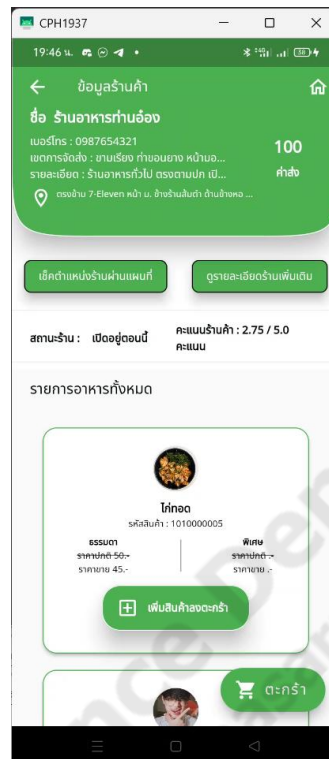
CPH1937

19:46 น.

ข้อมูลร้านค้า

ชื่อ ร้านอาหารท่านอ๋อง

เบอร์โทร : 0987654321
เขตการจัดส่ง : ขามเรียง ท่าขอนยาง หน้ามอ...
รายละเอียด : ร้านอาหารทั่วไป ตรงตามปก เปิ...

100
คำสั่ง

ตรงข้าม 7-Eleven หน้า ม. ข้างร้านสินค้า ด้านข้างหอ ...

เช็คตำแหน่งร้านผ่านแผนที่

ดูรายละเอียดร้านเพิ่มเติม

สถานะร้าน : เปิดอยู่ตอนนี้

คะแนนร้านค้า : 2.75 / 5.0 คะแนน

รายการอาหารทั้งหมด

ไก่ทอด
รหัสสินค้า : 1010000005

ธรรมดา
ราคาปกติ 50.-
ราคาขาย 45.-

พิเศษ
ราคาปกติ -
ราคาขาย -

เพิ่มสินค้าลงตะกร้า

ตะกร้า